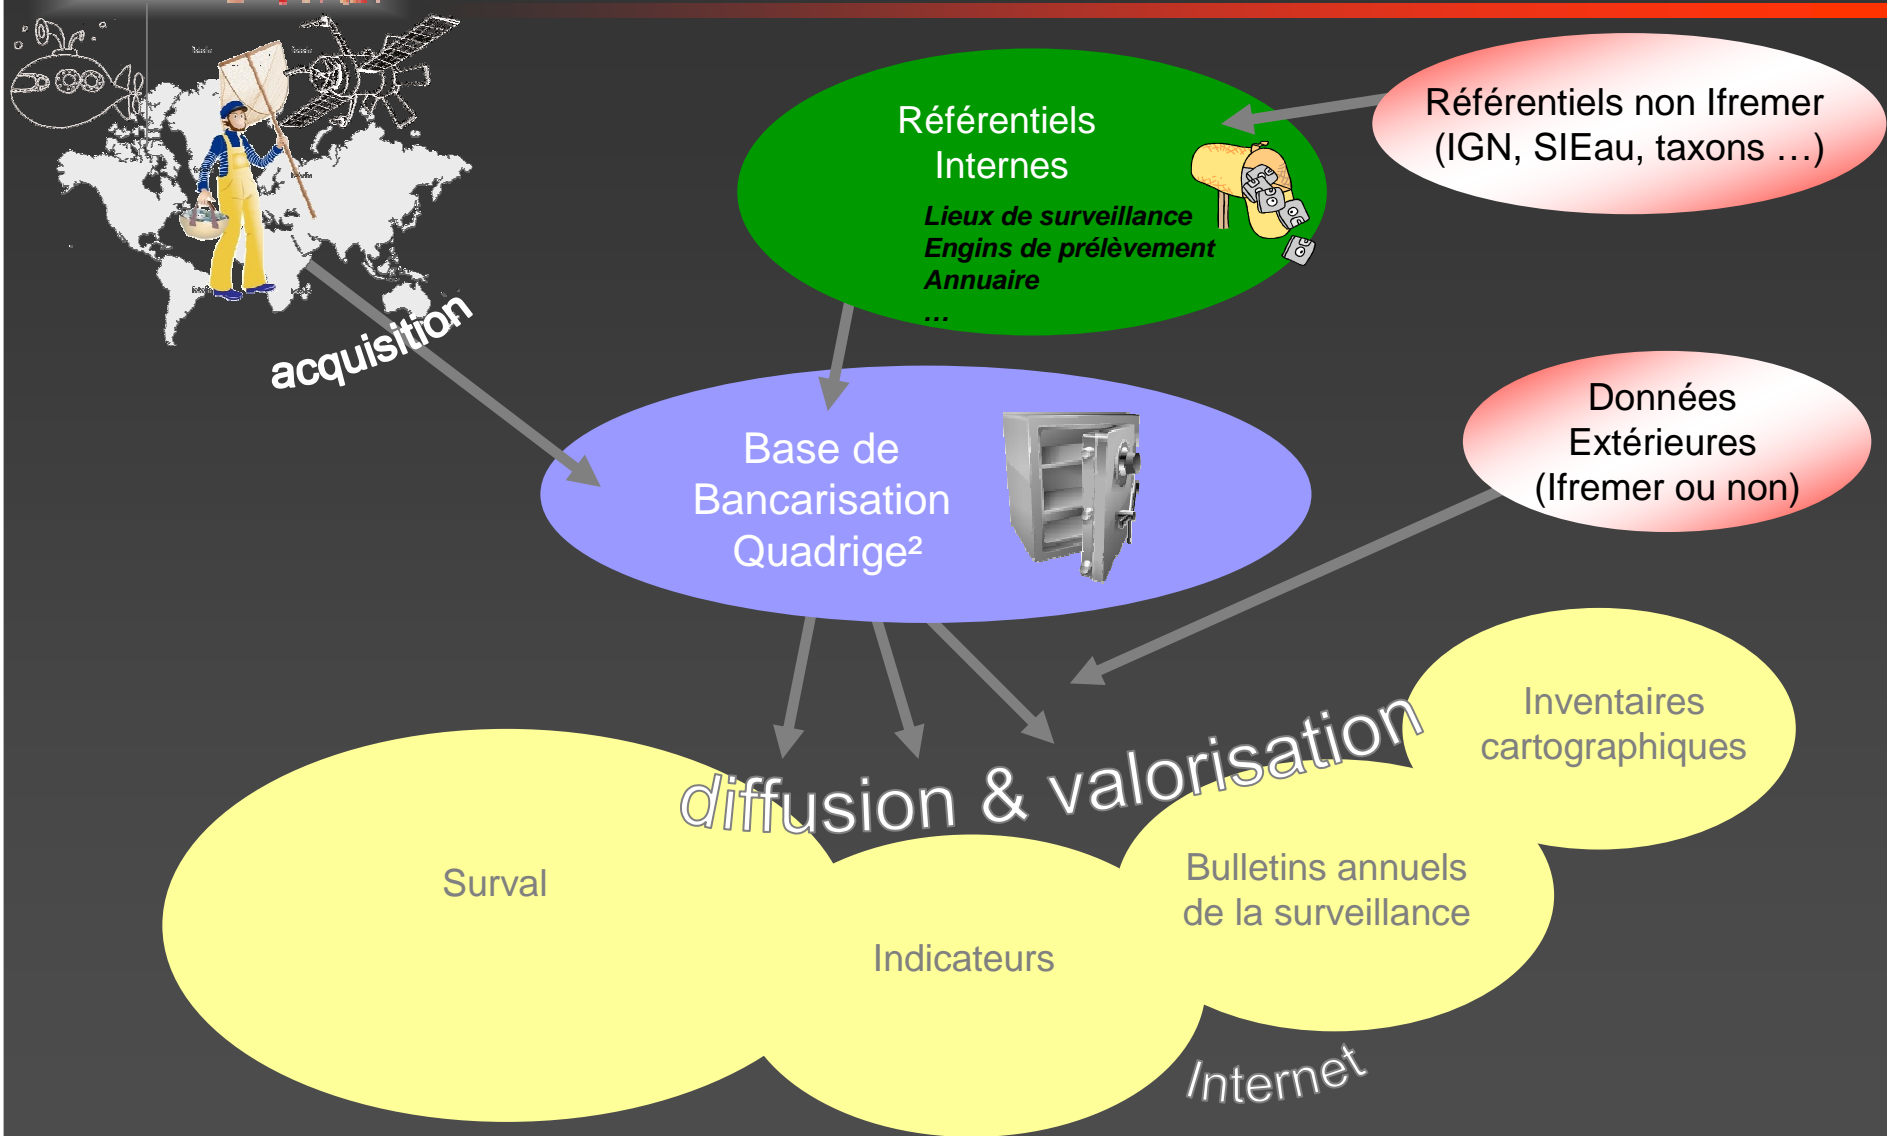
Référentiels Internes

Lieux de surveillance
Engins de prélèvement
Annuaire
…

Référentiels non Ifremer (IGN, SIEau, taxons …)

acquisition

Base de Bancarisation Quadrige²

Données Extérieures (Ifremer ou non)

diffusion & valorisation

Inventaires cartographiques

Surval

Indicateurs

Bulletins annuels de la surveillance

Internet